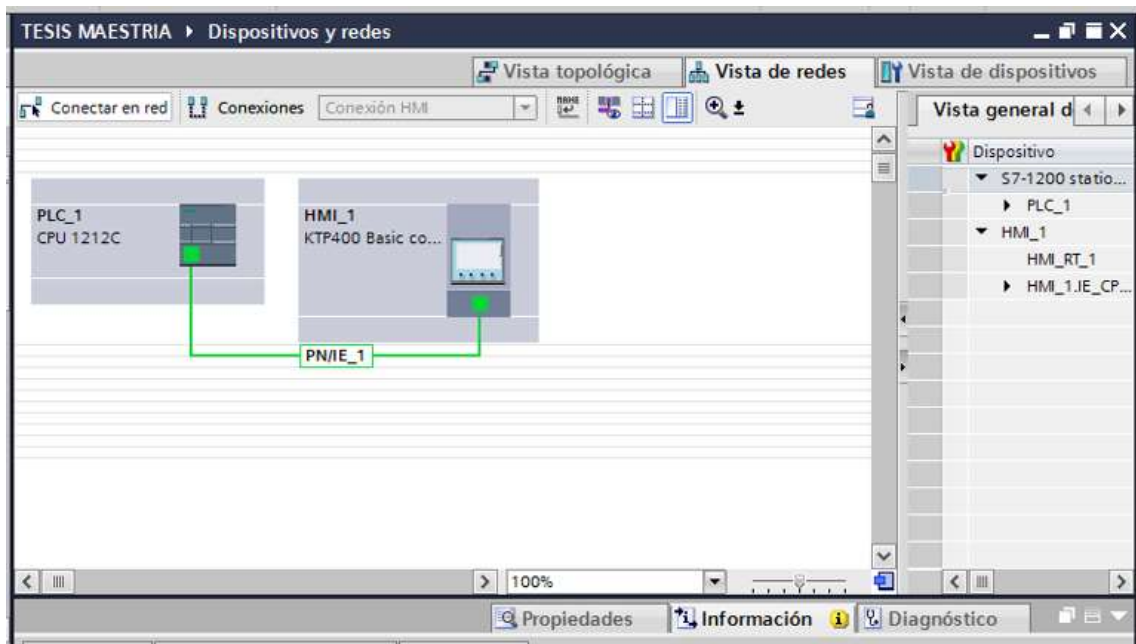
TESIS MAESTRIA ▸ Dispositivos y redes

Vista topológica | Vista de redes | Vista de dispositivos

Conectar en red | Conexiones | Conexión HMI

Vista general d

Dispositivo
S7-1200 statio...
PLC_1
HMI_1
HMI_RT_1
HMI_1.IE_CP...

PLC_1
CPU 1212C

HMI_1
KTP400 Basic co...

PN/IE_1

100%

Propiedades | Información | Diagnóstico